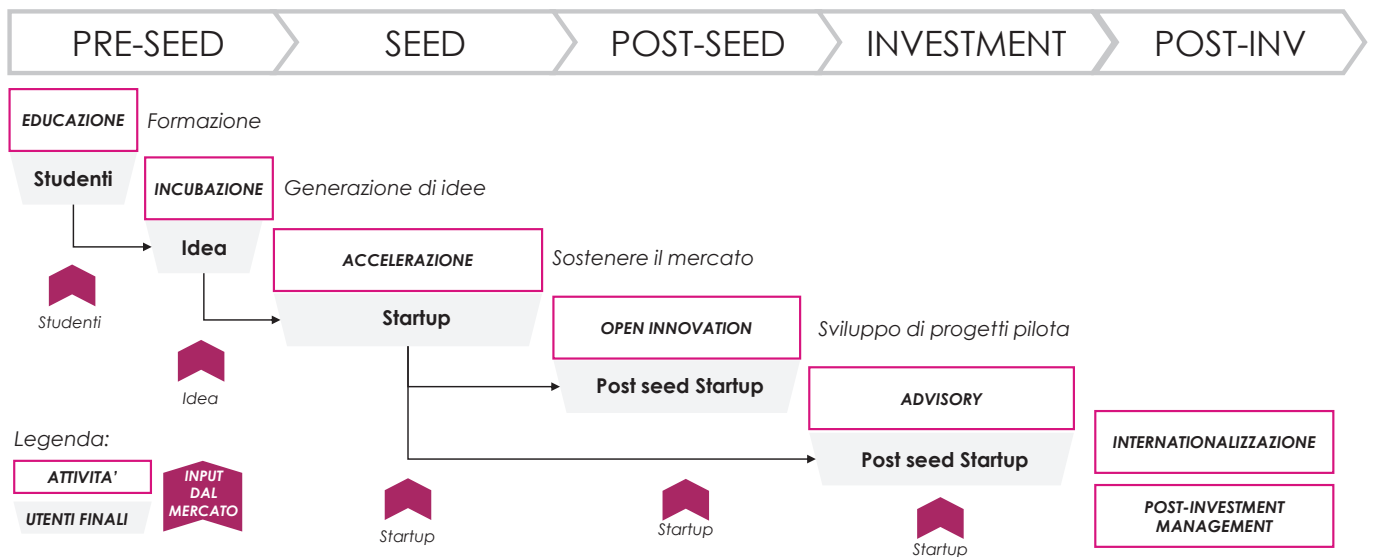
PRE-SEED

SEED

POST-SEED

INVESTMENT

POST-INV

EDUCAZIONE

Formazione

Studenti

INCUBAZIONE

Generazione di idee

Idea

ACCELERAZIONE

Sostenere il mercato

Startup

OPEN INNOVATION

Sviluppo di progetti pilota

Post seed Startup

ADVISORY

Post seed Startup

INTERNATIONALIZZAZIONE

POST-INVESTMENT MANAGEMENT

Studenti

Idea

Legenda:

ATTIVITA'

UTENTI FINALI

INPUT DAL MERCATO

Startup

Startup

Startup